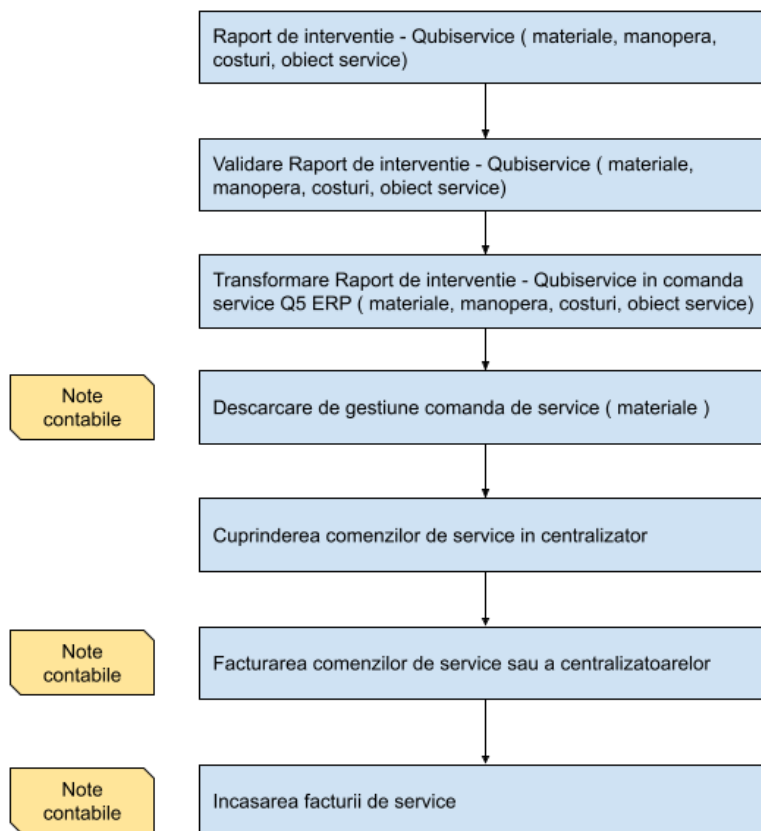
Raport de interventie - Qubiservice ( materiale, manopera, costuri, obiect service)

Validare Raport de interventie - Qubiservice ( materiale, manopera, costuri, obiect service)

Transformare Raport de interventie - Qubiservice in comanda service Q5 ERP ( materiale, manopera, costuri, obiect service)

Note contabile

Descarcare de gestiune comanda de service ( materiale )

Cuprinderea comenzilor de service in centralizator

Note contabile

Facturarea comenzilor de service sau a centralizatoarelor

Note contabile

Incasarea facturii de service